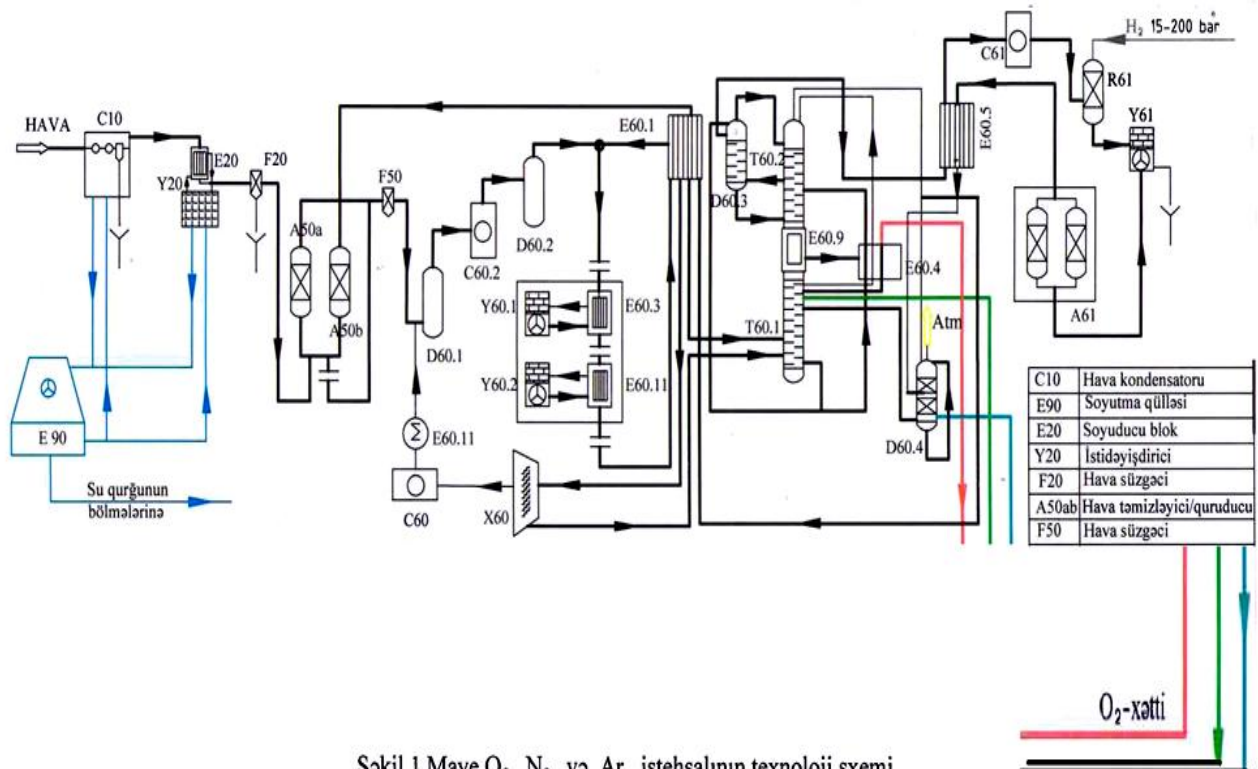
$H_2$ 15-200 bar

C61

R61

Y61

HAVA

C10

E20

Y20

F20

F50

A50a

A50b

E60.1

D60.2

C60.2

D60.1

T60.2

D60.3

E60.5

E60.9

E60.4

A61

Y60.1

E60.3

Y60.2

E60.11

T60.1

Atm

D60.4

E 90

E60.11

C60

X60

Su qurğunun bölmələrinə

| C10 | Hava kondensatoru |
|---|---|
| E90 | Soyutma qülləsi |
| E20 | Soyuducu blok |
| Y20 | İstidəyişdirici |
| F20 | Hava süzgəci |
| A50ab | Hava təmizləyici/quruducu |
| F50 | Hava süzgəci |

$O_2$-xətti

Şəkil 1 Maye $O_2$, $N_2$ və Ar istehsalının texnoloji sxemi